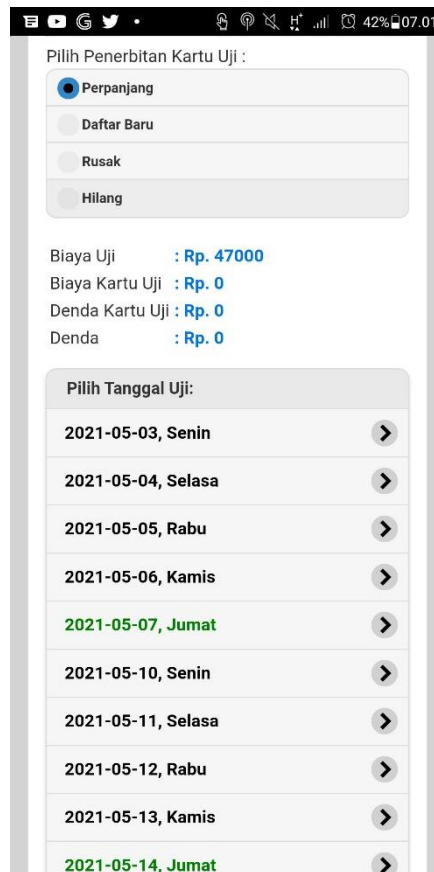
42% 07.01

Pilih Penerbitan Kartu Uji :

Perpanjang

Daftar Baru

Rusak

Hilang

Biaya Uji : Rp. 47000
Biaya Kartu Uji : Rp. 0
Denda Kartu Uji : Rp. 0
Denda : Rp. 0

Pilih Tanggal Uji:

2021-05-03, Senin

2021-05-04, Selasa

2021-05-05, Rabu

2021-05-06, Kamis

2021-05-07, Jumat

2021-05-10, Senin

2021-05-11, Selasa

2021-05-12, Rabu

2021-05-13, Kamis

2021-05-14, Jumat